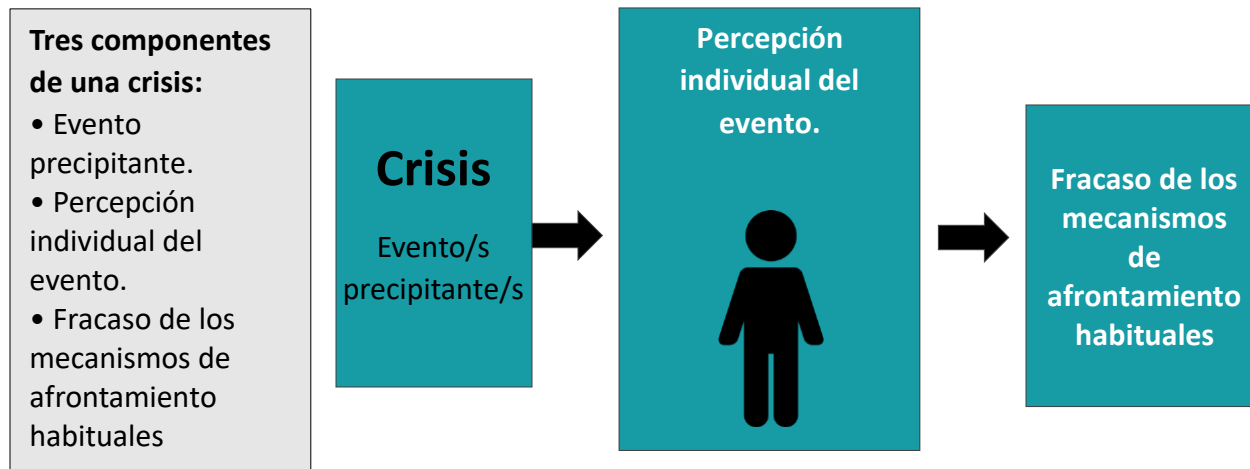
**Tres componentes de una crisis:**

• Evento precipitante.

• Percepción individual del evento.

• Fracaso de los mecanismos de afrontamiento habituales

**Crisis**

Evento/s precipitante/s

**Percepción individual del evento.**

**Fracaso de los mecanismos de afrontamiento habituales**